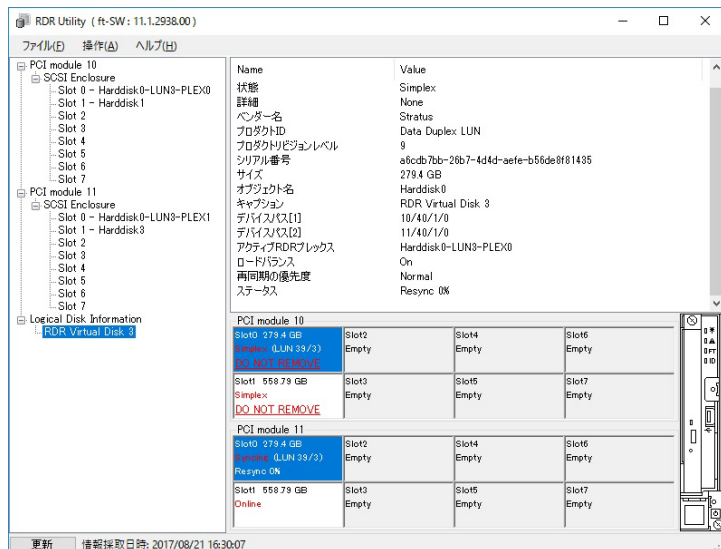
RDR Utility ( ft-SW : 11.1.2938.00 )

ファイル(F) 操作(A) ヘルプ(H)

PCI module 10
SCSI Enclosure
Slot 0 - Harddisk0-LUN3-PLEX0
Slot 1 - Harddisk1
Slot 2
Slot 3
Slot 4
Slot 5
Slot 6
Slot 7
PCI module 11
SCSI Enclosure
Slot 0 - Harddisk0-LUN3-PLEX1
Slot 1 - Harddisk3
Slot 2
Slot 3
Slot 4
Slot 5
Slot 6
Slot 7
Logical Disk Information
RDR Virtual Disk 3

| Name | Value |
|---|---|
| 状態 | Simplex |
| 詳細 | None |
| ベンダー名 | Stratus |
| プロダクトID | Data Duplex LUN |
| プロダクトリビジョンレベル | 9 |
| シリアル番号 | a6cdb7bb-26b7-4d4d-aefe-b56de8f81435 |
| サイズ | 279.4 GB |
| オブジェクト名 | Harddisk0 |
| キャプション | RDR Virtual Disk 3 |
| デバイスパス[1] | 10/40/1/0 |
| デバイスパス[2] | 11/40/1/0 |
| アクティブRDRプレックス | Harddisk0-LUN3-PLEX0 |
| ロードバランス | On |
| 再同期の優先度 | Normal |
| ステータス | Resync 0% |

PCI module 10

| | | | |
|---|---|---|---|
| Slot0 279.4 GB Simplex (LUN 39/3) DO NOT REMOVE | Slot2 Empty | Slot4 Empty | Slot6 Empty |
| Slot1 558.79 GB Simplex DO NOT REMOVE | Slot3 Empty | Slot5 Empty | Slot7 Empty |

PCI module 11

| | | | |
|---|---|---|---|
| Slot0 279.4 GB Syncing (LUN 39/3) Resync 0% | Slot2 Empty | Slot4 Empty | Slot6 Empty |
| Slot1 558.79 GB Online | Slot3 Empty | Slot5 Empty | Slot7 Empty |

更新 情報採取日時: 2017/08/21 16:30:07